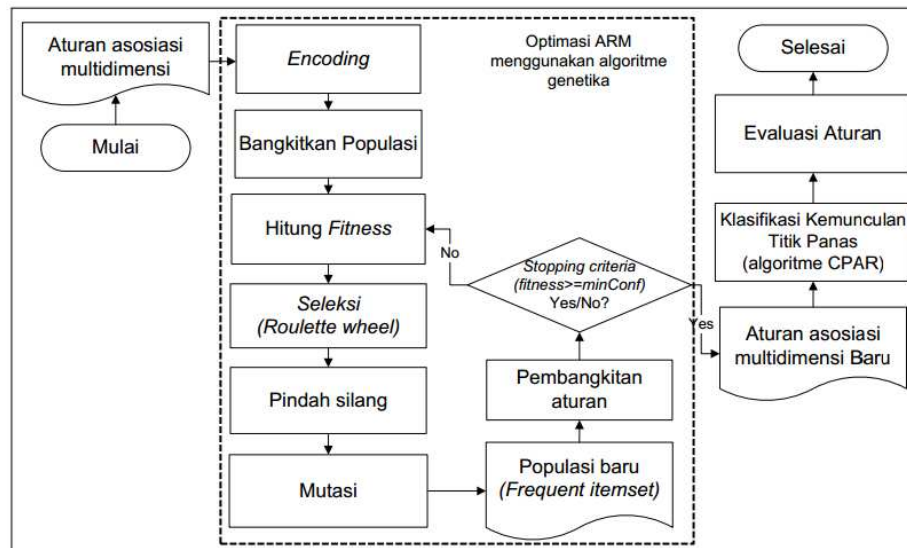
Aturan asosiasi multidimensi

Mulai

Encoding

Optimasi ARM menggunakan algoritme genetika

Bangkitkan Populasi

Hitung Fitness

No

Stopping criteria (fitness>=minConf) Yes/No?

Seleksi (Roulette wheel)

Pindah silang

Pembangkitan aturan

Mutasi

Populasi baru (Frequent itemset)

Selesai

Evaluasi Aturan

Klasifikasi Kemunculan Titik Panas (algoritme CPAR)

Yes

Aturan asosiasi multidimensi Baru